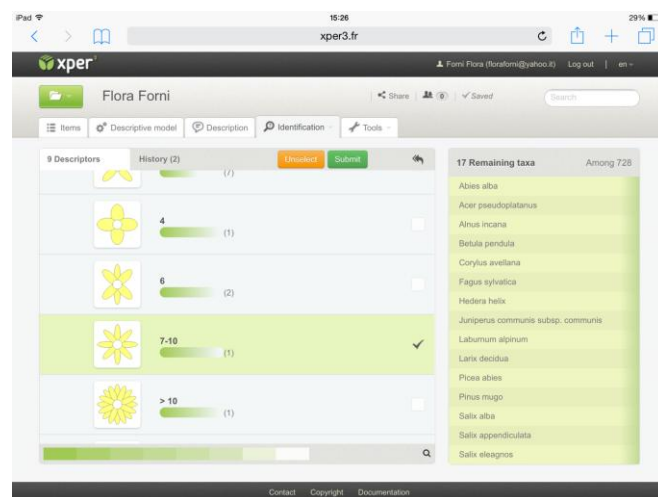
iPad 15:26 29%

xper3.fr

xper³

Forni Flora (floraforni@yahoo.it) Log out | en

Flora Forni

Share | 0 | ✓ Saved

Search

Items | Descriptive model | Description | Identification | Tools

9 Descriptors | History (2) | Unselect | Submit

(7)

4 (1)

6 (2)

7-10 (1)

> 10 (1)

17 Remaining taxa | Among 728

Abies alba
Acer pseudoplatanus
Alnus incana
Betula pendula
Corylus avellana
Fagus sylvatica
Hedera helix
Juniperus communis subsp. communis
Laburnum alpinum
Larix decidua
Picea abies
Pinus mugo
Salix alba
Salix appendiculata
Salix eleagnos

Contact Copyright Documentation